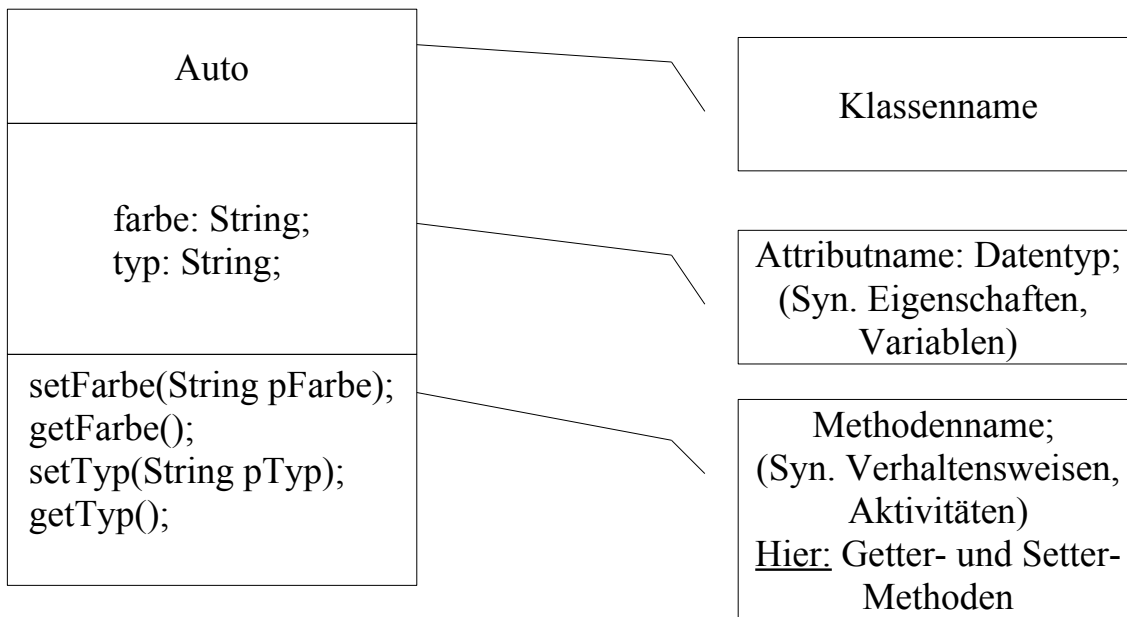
Auto

farbe: String;
typ: String;

setFarbe(String pFarbe);
getFarbe();
setTyp(String pTyp);
getTyp();

Klassenname

Attributname: Datentyp;
(Syn. Eigenschaften, Variablen)

Methodenname;
(Syn. Verhaltensweisen, Aktivitäten)
Hier: Getter- und Setter-Methoden